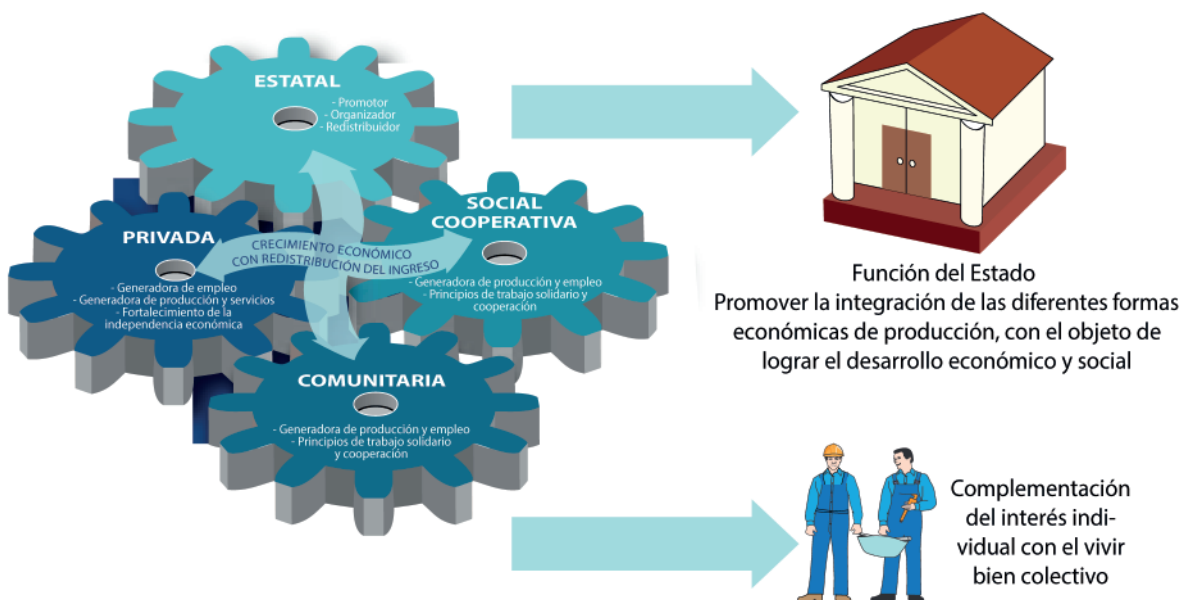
ESTATAL
- Promotor
- Organizador
- Redistribuidor

PRIVADA
- Generadora de empleo
- Generadora de producción y servicios
- Fortalecimiento de la independencia económica

CRECIMIENTO ECONÓMICO CON REDISTRIBUCIÓN DEL INGRESO

SOCIAL COOPERATIVA
- Generadora de producción y empleo
- Principios de trabajo solidario y cooperación

COMUNITARIA
- Generadora de producción y empleo
- Principios de trabajo solidario y cooperación

Función del Estado
Promover la integración de las diferentes formas económicas de producción, con el objeto de lograr el desarrollo económico y social

Complementación del interés individual con el vivir bien colectivo